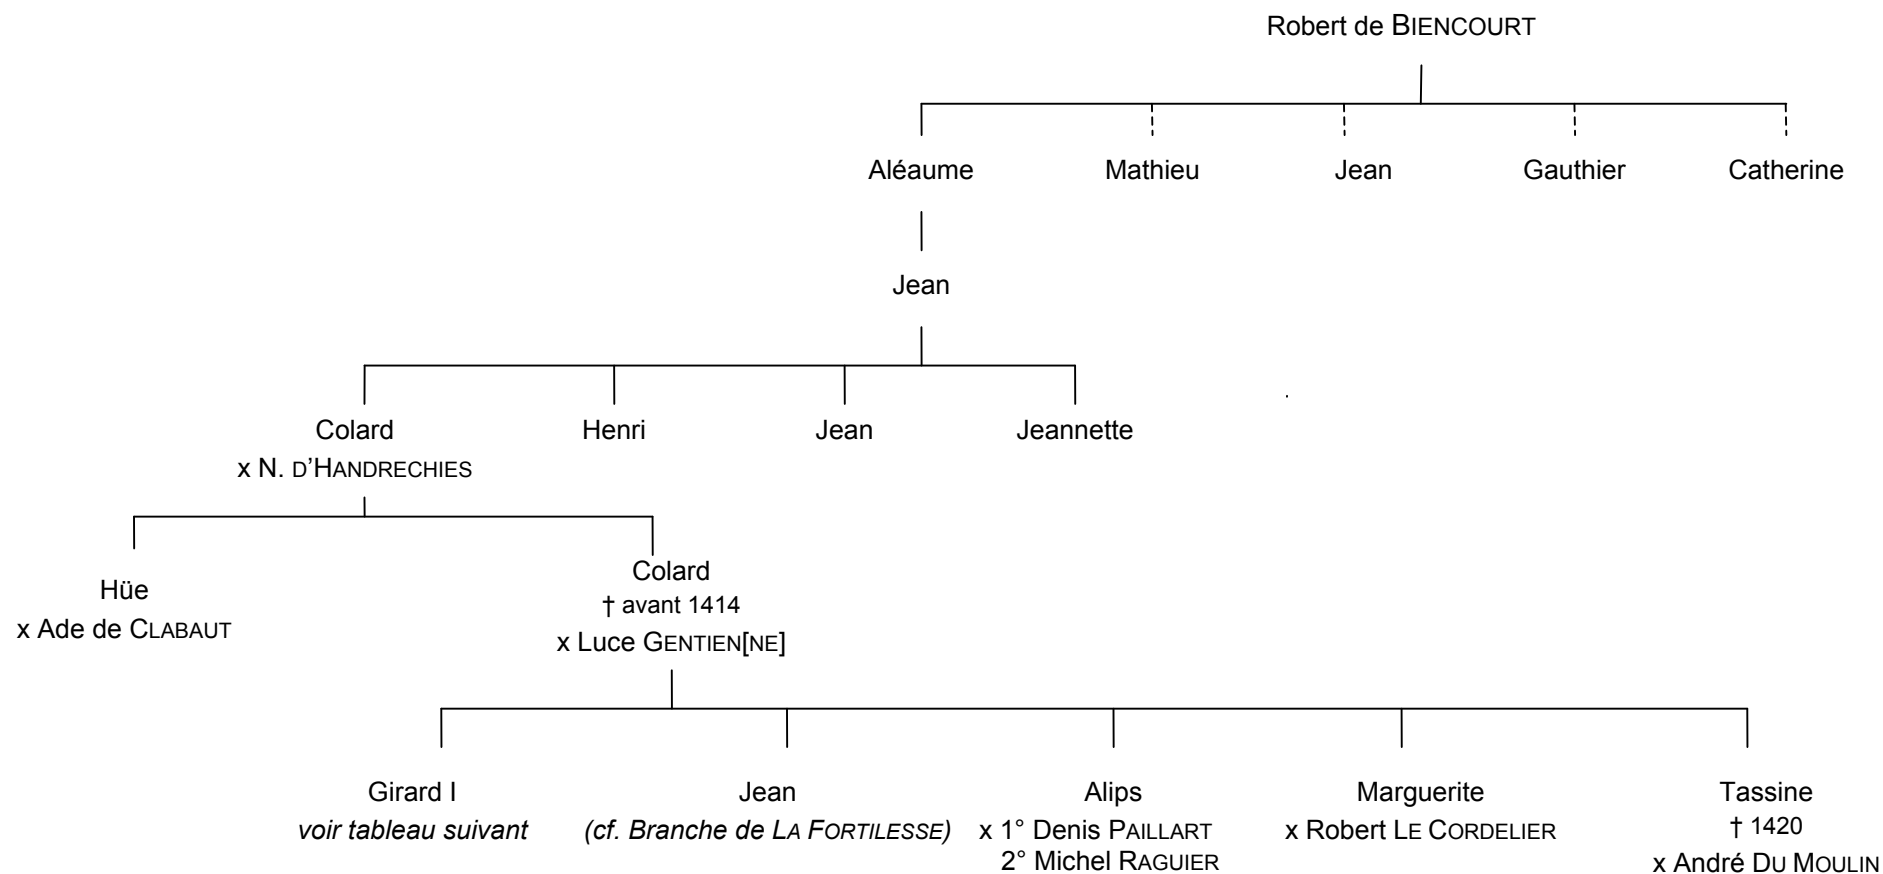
Robert de BIENCOURT

Aléaume

Mathieu

Jean

Gauthier

Catherine

Jean

Colard
x N. D'HANDRECHIES

Henri

Jean

Jeannette

Hüe
x Ade de CLABAUT

Colard
† avant 1414
x Luce GENTIEN[NE]

Girard I
*voir tableau suivant*

Jean
*(cf. Branche de LA FORTILESSE)*

Alips
x 1° Denis PAILLART
2° Michel RAGUIER

Marguerite
x Robert LE CORDELIER

Tassine
† 1420
x André DU MOULIN